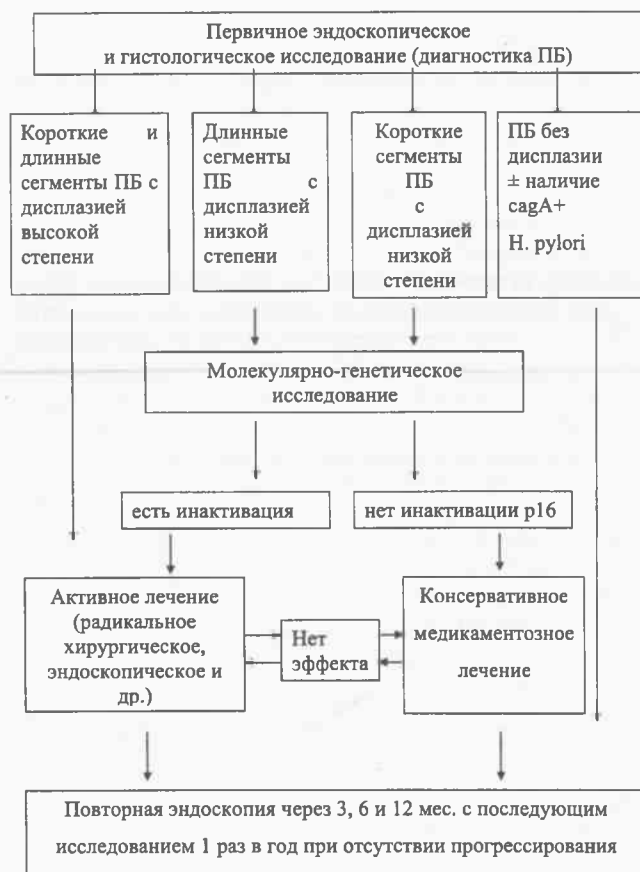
Первичное эндоскопическое и гистологическое исследование (диагностика ПБ)

Короткие и длинные сегменты ПБ с дисплазией высокой степени

Длинные сегменты ПБ с дисплазией низкой степени

Короткие сегменты ПБ с дисплазией низкой степени

ПБ без дисплазии ± наличие cagA+ H. pylori

Молекулярно-генетическое исследование

есть инактивация

нет инактивации p16

Активное лечение (радикальное хирургическое, эндоскопическое и др.)

Нет эффекта

Консервативное медикаментозное лечение

Повторная эндоскопия через 3, 6 и 12 мес. с последующим исследованием 1 раз в год при отсутствии прогрессирования